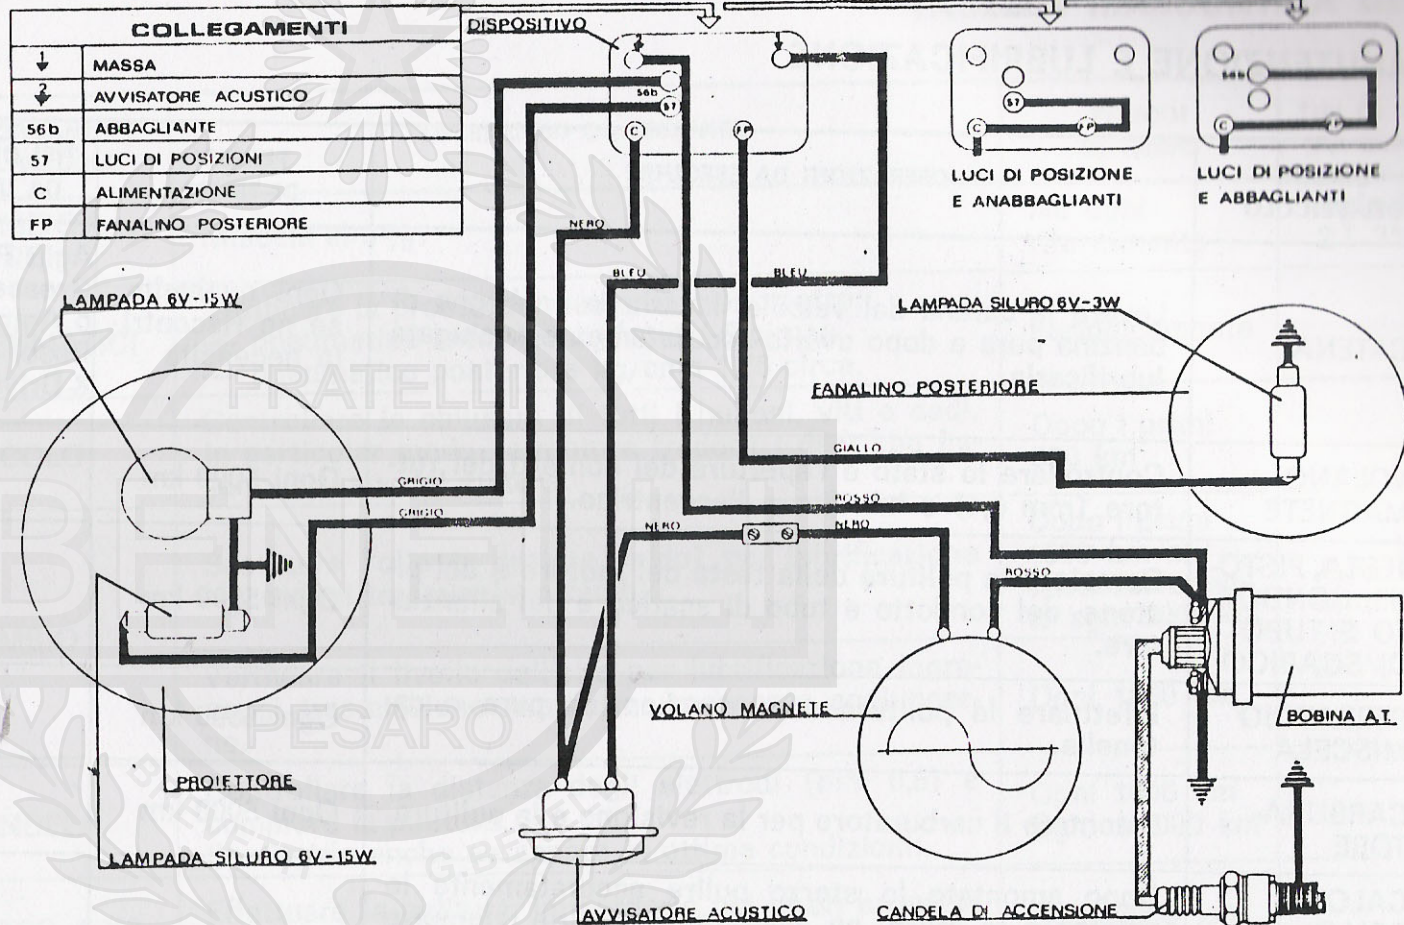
| COLLEGAMENTI | |
|---|---|
| ↓ | MASSA |
| 2 ↓ | AVVISATORE ACUSTICO |
| 56b | ABBAGLIANTE |
| 57 | LUCI DI POSIZIONI |
| C | ALIMENTAZIONE |
| FP | FANALINO POSTERIORE |

DISPOSITIVO

56b
57
C
FP

57
C
FP
LUCI DI POSIZIONE E ANABBAGLIANTI

56b
C
LUCI DI POSIZIONE E ABBAGLIANTI

NERO
BLEU
BLEU

LAMPADA 6V-15W

LAMPADA SILURO 6V-3W

FANALINO POSTERIORE

GIALLO
GRIGIO
GRIGIO
ROSSO
NERO
NERO
ROSSO

VOLANO MAGNETE

BOBINA A.T.

PROIETTORE

LAMPADA SILURO 6V-15W

AVVISATORE ACUSTICO

CANDELA DI ACCENSIONE

FRATELLI
PESARO
G.BE
BREVETT